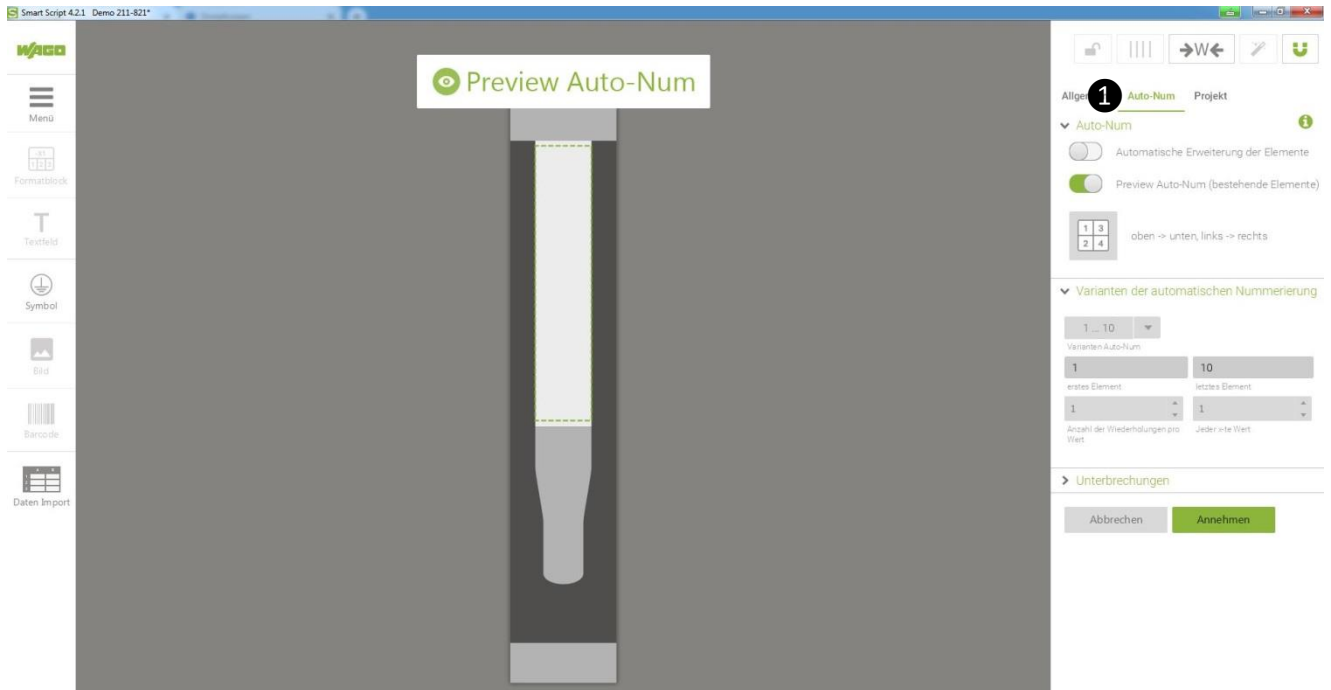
Smart Script 4.2.1 Demo 211-821*

WAGO

Menü

Formatblock

Textfeld

Symbol

Bild

Barcode

Daten Import

Preview Auto-Num

→W←

Allge 1 Auto-Num Projekt

Auto-Num

Automatische Erweiterung der Elemente

Preview Auto-Num (bestehende Elemente)

| 1 | 3 |
|---|---|
| 2 | 4 |

oben -> unten, links -> rechts

Varianten der automatischen Nummerierung

1 ... 10

Varianten Auto-Num

1

erstes Element

10

letztes Element

1

Anzahl der Wiederholungen pro Wert

1

Jeder x-te Wert

Unterbrechungen

Abbrechen

Annehmen